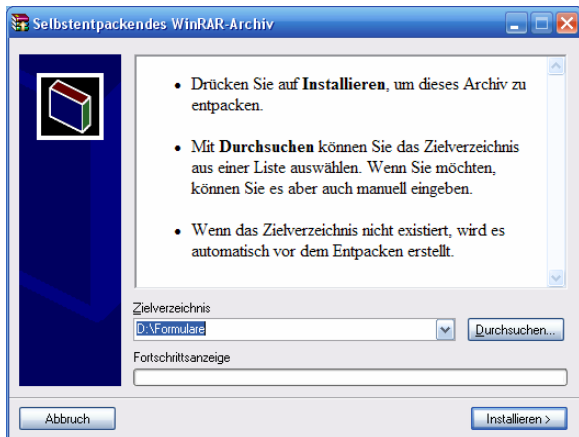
Selbstentpackendes WinRAR-Archiv

- Drücken Sie auf **Installieren**, um dieses Archiv zu entpacken.

- Mit **Durchsuchen** können Sie das Zielverzeichnis aus einer Liste auswählen. Wenn Sie möchten, können Sie es aber auch manuell eingeben.

- Wenn das Zielverzeichnis nicht existiert, wird es automatisch vor dem Entpacken erstellt.

Zielverzeichnis
D:\Formulare
Durchsuchen...
Fortschrittsanzeige

Abbruch
Installieren >